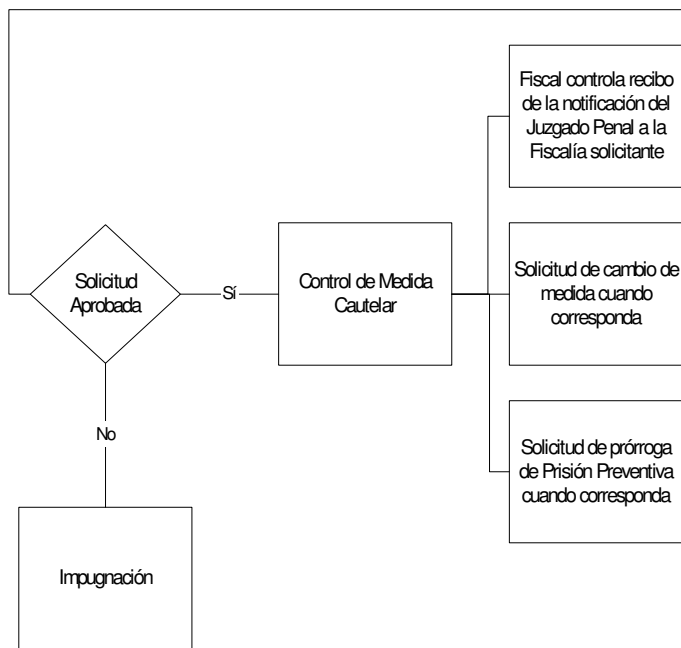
Solicitud Aprobada

Sí

No

Control de Medida Cautelar

Fiscal controla recibo de la notificación del Juzgado Penal a la Fiscalía solicitante

Solicitud de cambio de medida cuando corresponda

Solicitud de prórroga de Prisión Preventiva cuando corresponda

Impugnación